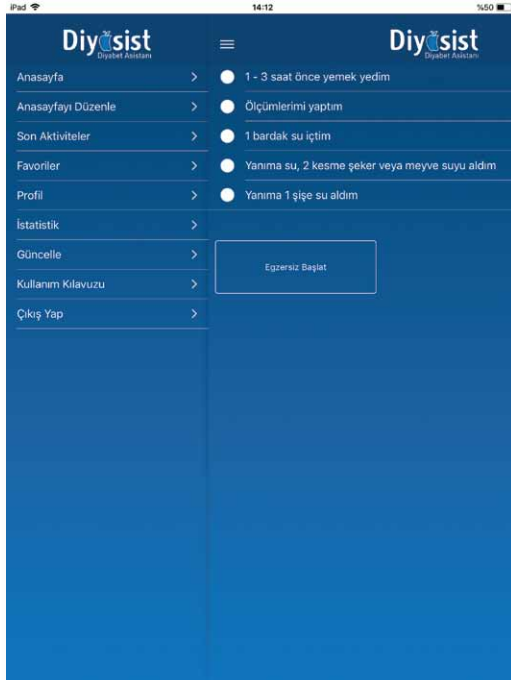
iPad 14:12 %50

Diyasist
Diyabet Asistanı

Anasayfa >
Anasayfayı Düzenle >
Son Aktiviteler >
Favoriler >
Profil >
İstatistik >
Güncelle >
Kullanım Kılavuzu >
Çıkış Yap >

Diyasist
Diyabet Asistanı

1 - 3 saat önce yemek yedim
Ölçümlerimi yaptım
1 bardak su içtim
Yanıma su, 2 kesme şeker veya meyve suyu aldım
Yanıma 1 şişe su aldım

Egzersiz Başlat